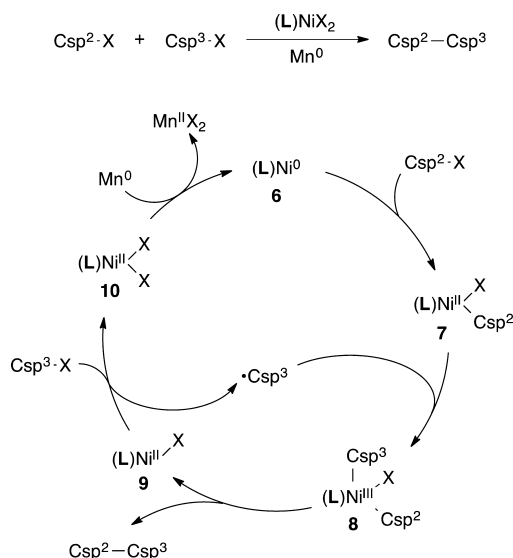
$Csp^2{\cdot}X$ + $Csp^3{\cdot}X$ $\xrightarrow[Mn^0]{(\mathbf{L})NiX_2}$ $Csp^2-Csp^3$

$Mn^{II}X_2$

$Mn^0$

$(\mathbf{L})Ni^0$
**6**

$Csp^2{\cdot}X$

$(\mathbf{L})Ni^{II}$ X X
**10**

$(\mathbf{L})Ni^{II}$ X $Csp^2$
**7**

$Csp^3{\cdot}X$

$\cdot Csp^3$

$(\mathbf{L})Ni^{II}$ X
**9**

$Csp^3$
$(\mathbf{L})Ni^{III}$ X $Csp^2$
**8**

$Csp^2-Csp^3$